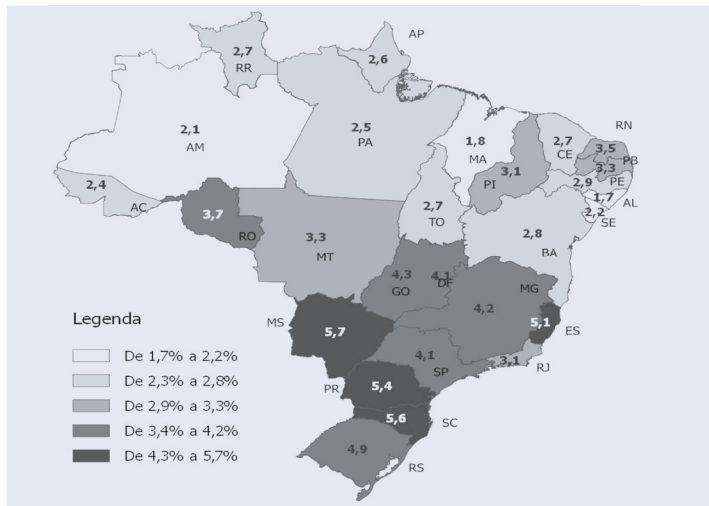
AP
2,7
RR
2,6
2,1
AM
2,5
PA
1,8
MA
2,7
CE
RN
3,5
PB
3,3
PE
3,1
PI
2,9
1,7
AL
2,2
SE
2,4
AC
3,7
RO
3,3
MT
2,7
TO
2,8
BA
4,3
GO
4,1
DF
4,2
MG
5,1
ES
MS
5,7
4,1
SP
3,1
RJ
PR
5,4
5,6
SC
4,9
RS

Legenda
De 1,7% a 2,2%
De 2,3% a 2,8%
De 2,9% a 3,3%
De 3,4% a 4,2%
De 4,3% a 5,7%